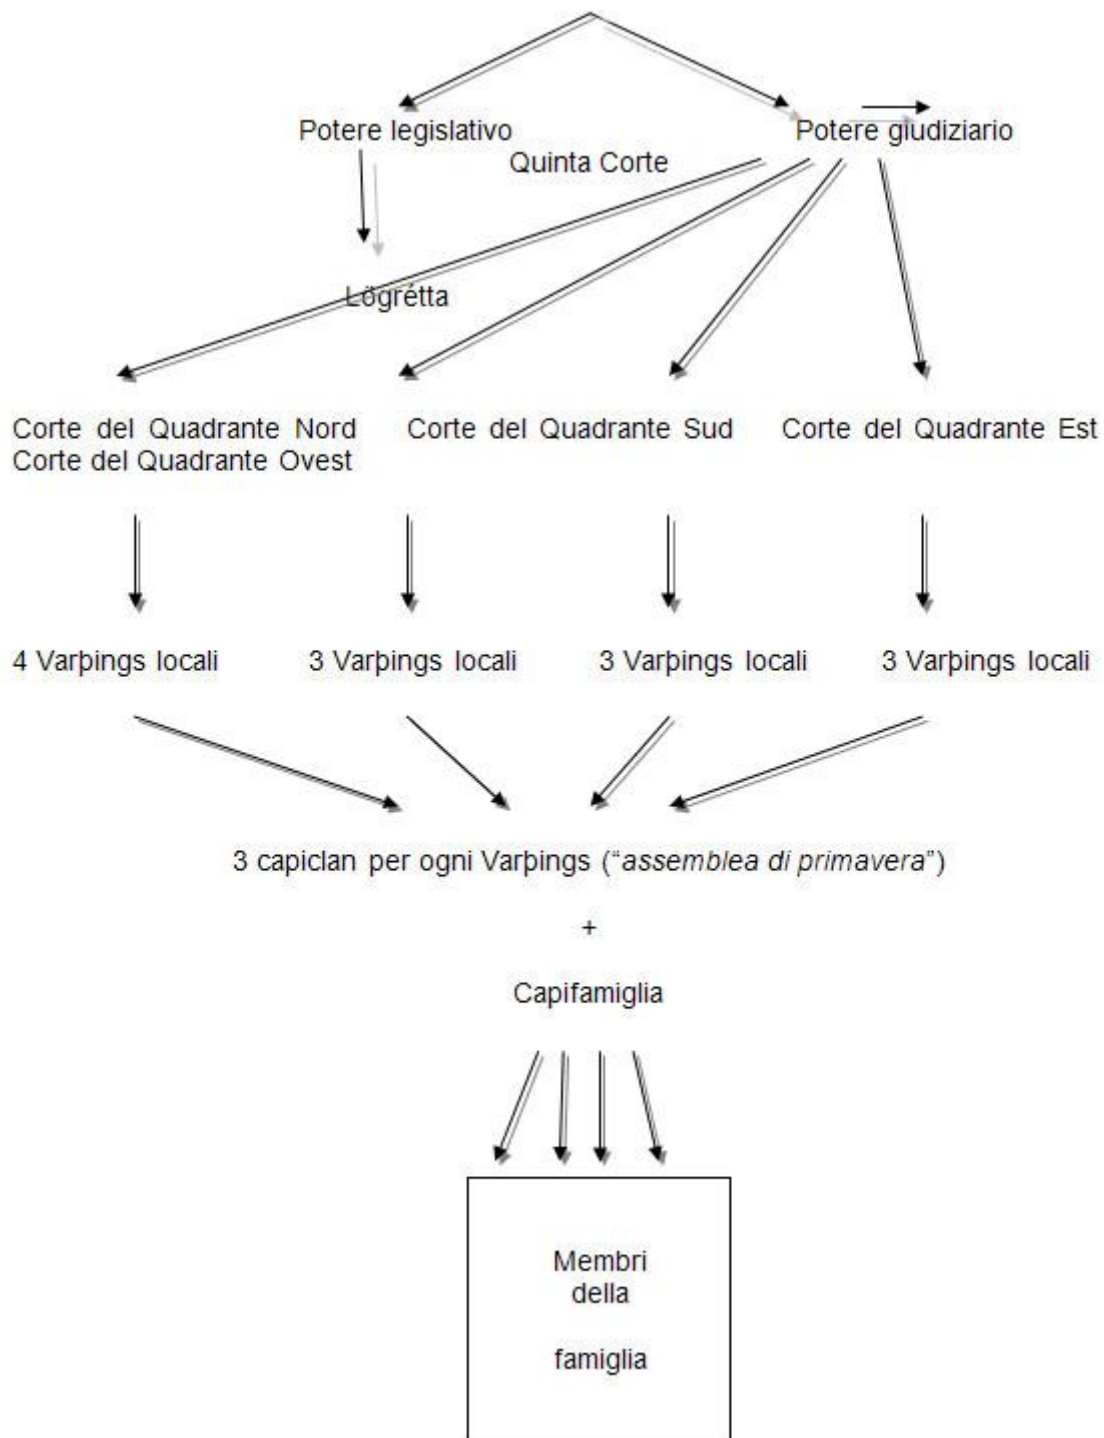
Potere legislativo

Quinta Corte

Potere giudiziario

Lögrétta

Corte del Quadrante Nord Corte del Quadrante Ovest

Corte del Quadrante Sud

Corte del Quadrante Est

4 Varþings locali

3 Varþings locali

3 Varþings locali

3 Varþings locali

3 capiclan per ogni Varþings ("*assemblea di primavera*")

+

Capifamiglia

Membri della

famiglia